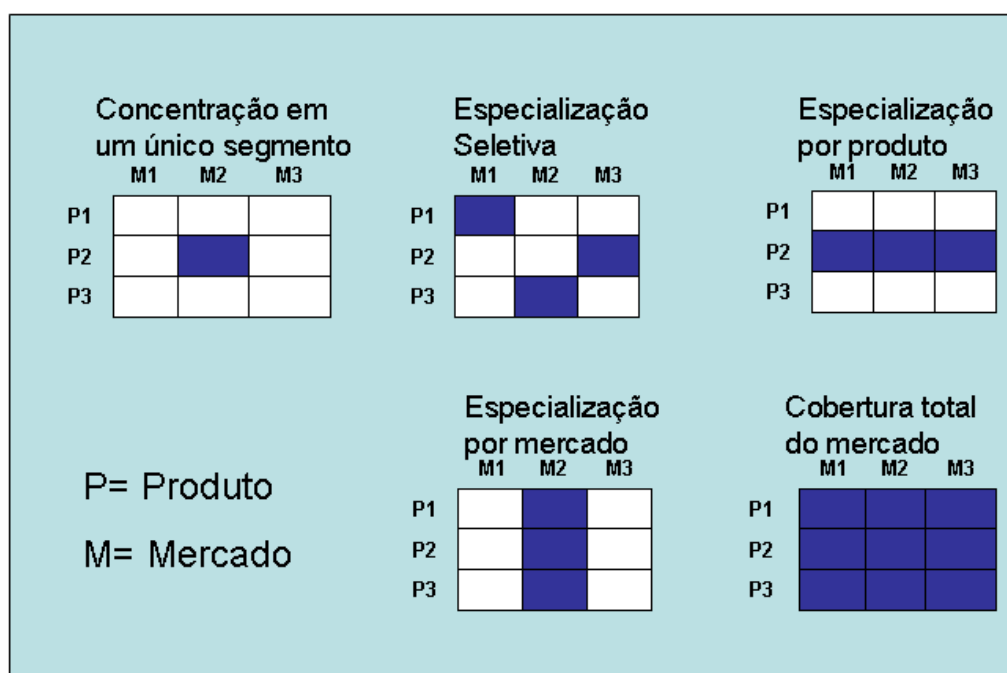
Concentração em um único segmento

| | M1 | M2 | M3 |
|---|---|---|---|
| P1 | | | |
| P2 | | | |
| P3 | | | |

Especialização Seletiva

| | M1 | M2 | M3 |
|---|---|---|---|
| P1 | | | |
| P2 | | | |
| P3 | | | |

Especialização por produto

| | M1 | M2 | M3 |
|---|---|---|---|
| P1 | | | |
| P2 | | | |
| P3 | | | |

Especialização por mercado

| | M1 | M2 | M3 |
|---|---|---|---|
| P1 | | | |
| P2 | | | |
| P3 | | | |

Cobertura total do mercado

| | M1 | M2 | M3 |
|---|---|---|---|
| P1 | | | |
| P2 | | | |
| P3 | | | |

P= Produto

M= Mercado